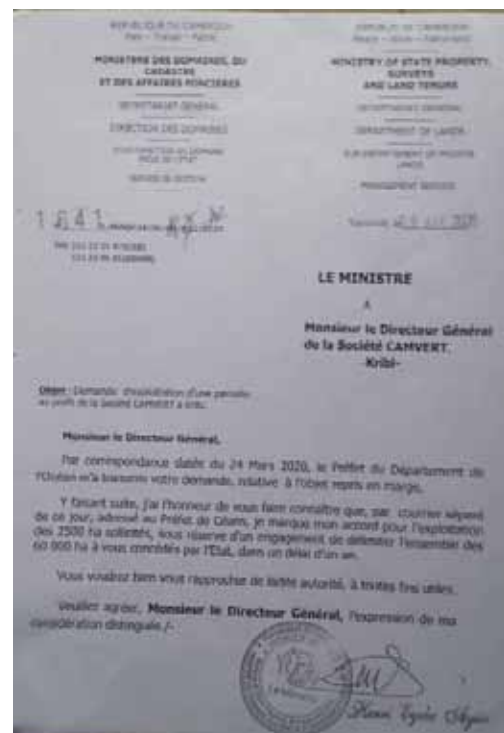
REPUBLIQUE DU CAMEROUN
Paix – Travail – Patrie

MINISTERE DES DOMAINES, DU CADASTRE ET DES AFFAIRES FONCIERES

SECRETARIAT GENERAL

DIRECTION DES DOMAINES

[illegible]

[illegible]

REPUBLIC OF CAMEROON
Peace – Work – Fatherland

MINISTRY OF STATE PROPERTY, SURVEYS AND LAND TENURE

SECRETARIAT GENERAL

DEPARTMENT OF LANDS

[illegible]

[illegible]

1 2 4 1 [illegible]

Tél: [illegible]
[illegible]

Yaoundé, le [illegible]

LE MINISTRE

A

Monsieur le Directeur Général de la Société CAMVERT
Kribi-

Objet : Demande d'exploitation d'une parcelle au profit de la Société CAMVERT à Kribi.

Monsieur le Directeur Général,

Par correspondance datée du 24 Mars 2020, le Préfet du Département de l'Océan m'a transmis votre demande, relative à l'objet repris en marge.

Y faisant suite, j'ai l'honneur de vous faire connaître que, par courrier séparé de ce jour, adressé au Préfet de Céans, je marque mon accord pour l'exploitation des 2500 ha sollicités, sous réserve d'un engagement de délimiter l'ensemble des 60 000 ha à vous concédés par l'Etat, dans un délai d'un an.

Vous voudrez bien vous rapprocher de ladite autorité, à toutes fins utiles.

Veuillez agréer, Monsieur le Directeur Général, l'expression de ma considération distinguée./-

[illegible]

Henri Eyebe Ayissi